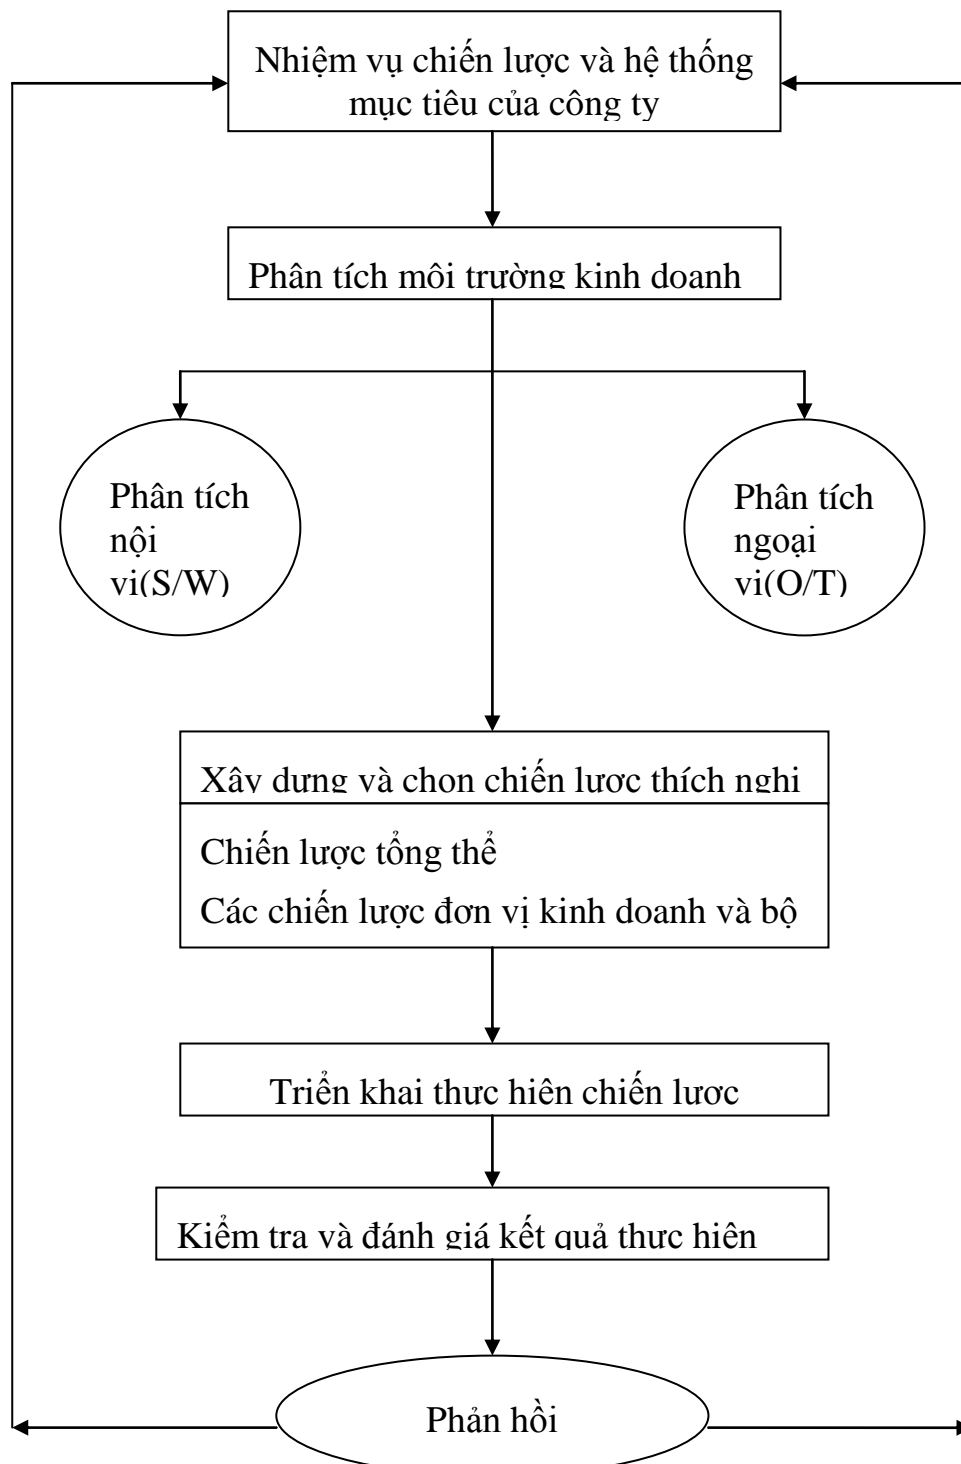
Nhiệm vụ chiến lược và hệ thống mục tiêu của công ty

Phân tích môi trường kinh doanh

Phân tích nội vi(S/W)

Phân tích ngoại vi(O/T)

Xây dựng và chọn chiến lược thích nghi

Chiến lược tổng thể

Các chiến lược đơn vị kinh doanh và bộ

Triển khai thực hiện chiến lược

Kiểm tra và đánh giá kết quả thực hiện

Phản hồi